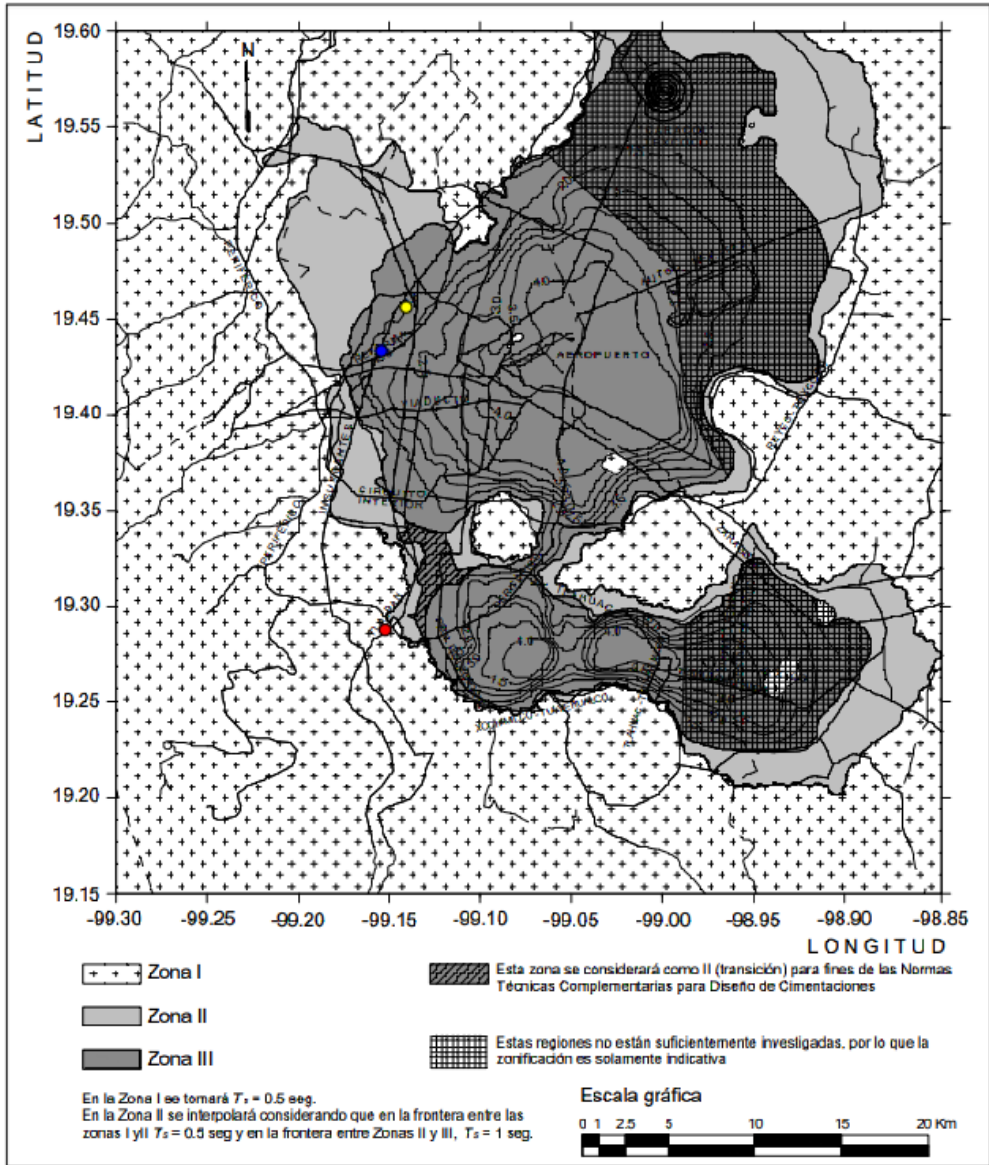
LATITUD

19.60
19.55
19.50
19.45
19.40
19.35
19.30
19.25
19.20
19.15

N

AEROPUERTO

CIRCUITO INTERIOR

4.0
4.0
4.0
1.5

-99.30 -99.25 -99.20 -99.15 -99.10 -99.05 -99.00 -98.95 -98.90 -98.85

LONGITUD

Zona I

Zona II

Zona III

Esta zona se considerará como II (transición) para fines de las Normas Técnicas Complementarias para Diseño de Cimentaciones

Estas regiones no están suficientemente investigadas, por lo que la zonificación es solamente indicativa

En la Zona I se tomará $T_s$ = 0.5 seg.
En la Zona II se interpolará considerando que en la frontera entre las zonas I y II $T_s$ = 0.5 seg y en la frontera entre Zonas II y III, $T_s$ = 1 seg.

Escala gráfica

0 1 2.5 5 10 15 20 Km